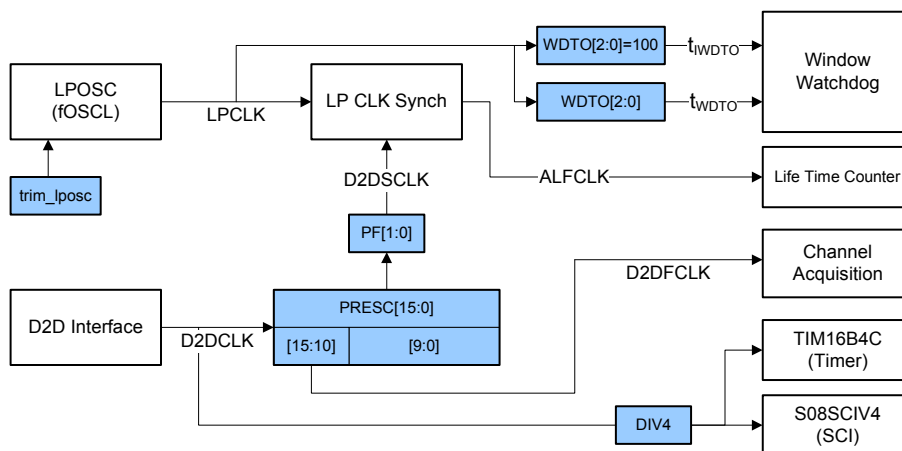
LPOSC (fOSCL)

trim_lposc

LPCLK

LP CLK Synch

WDTO[2:0]=100

$t_{IWDTO}$

WDTO[2:0]

$t_{WDTO}$

Window Watchdog

ALFCLK

Life Time Counter

D2DSCLK

PF[1:0]

Channel Acquisition

D2DFCLK

D2D Interface

D2DCLK

PRESC[15:0]

[15:10]

[9:0]

TIM16B4C (Timer)

DIV4

S08SCIV4 (SCI)